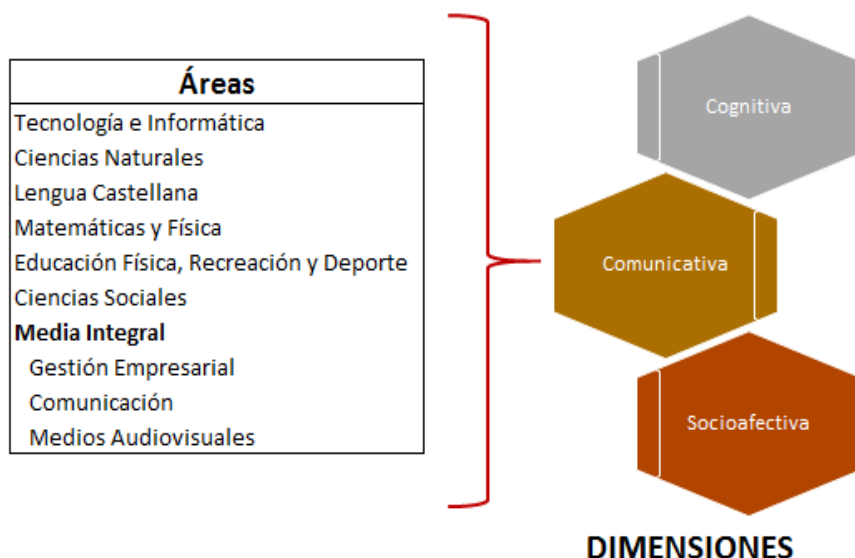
| Áreas |
|---|
| Tecnología e Informática |
| Ciencias Naturales |
| Lengua Castellana |
| Matemáticas y Física |
| Educación Física, Recreación y Deporte |
| Ciencias Sociales |
| **Media Integral** |
| Gestión Empresarial |
| Comunicación |
| Medios Audiovisuales |

Cognitiva

Comunicativa

Socioafectiva

DIMENSIONES